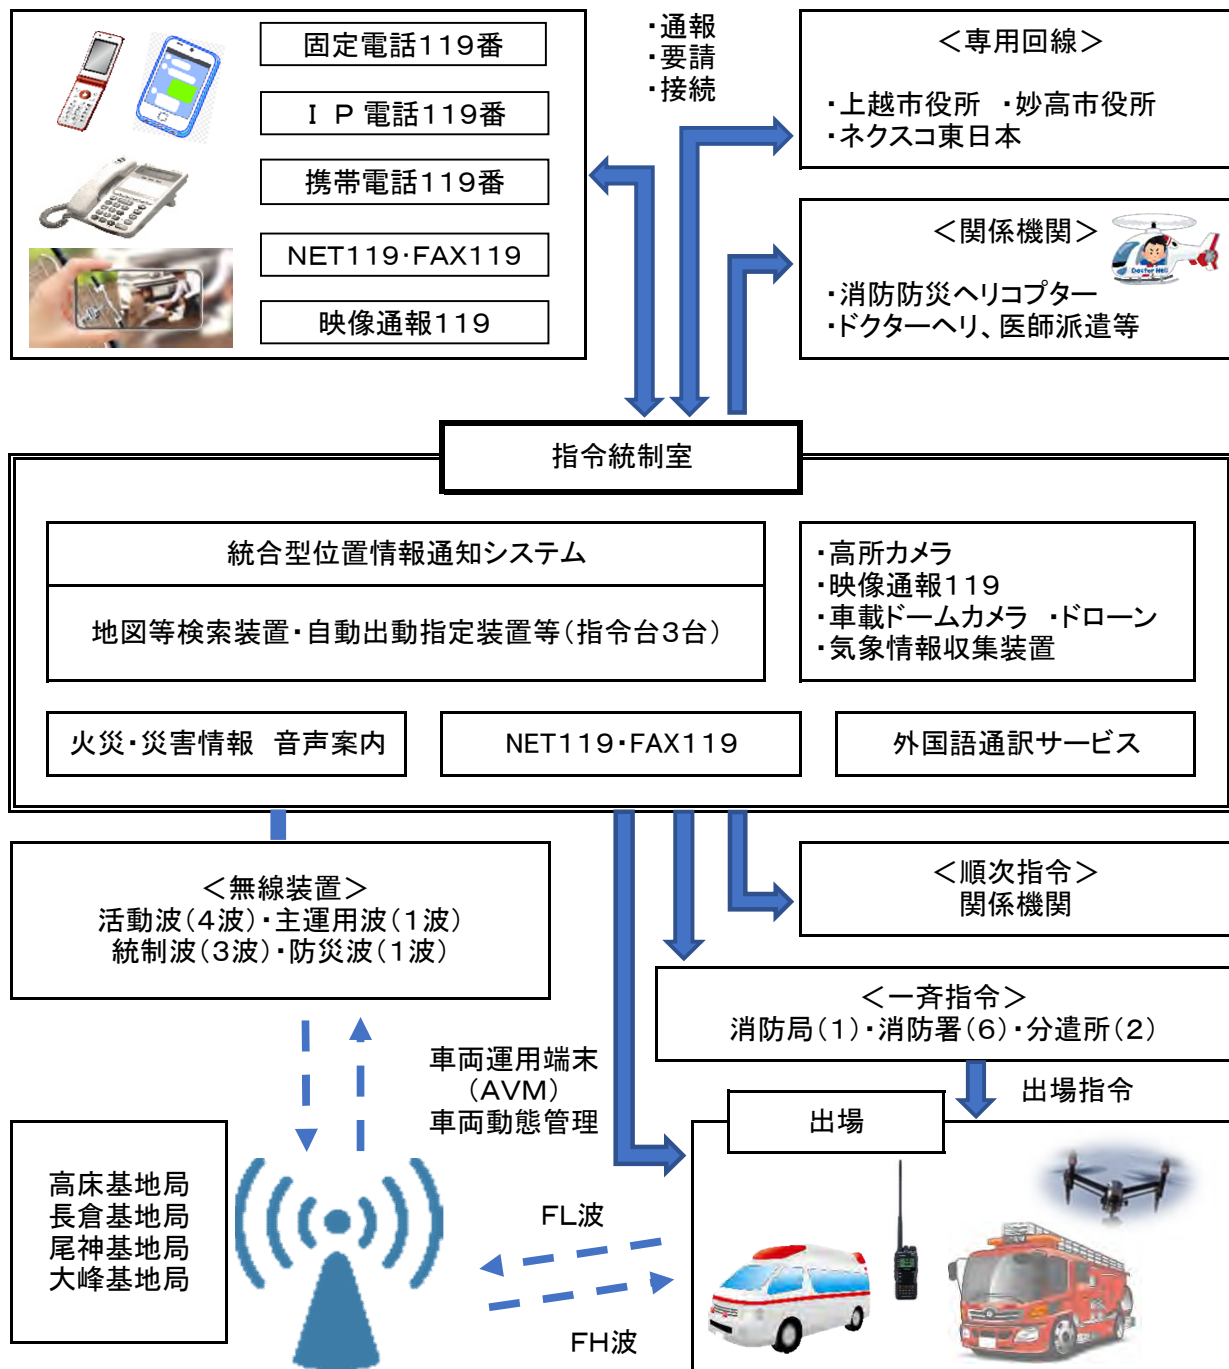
固定電話119番

ＩＰ電話119番

携帯電話119番

NET119･FAX119

映像通報119

・通報
・要請
・接続

＜専用回線＞

・上越市役所　・妙高市役所
・ネクスコ東日本

＜関係機関＞

・消防防災ヘリコプター
・ドクターヘリ、医師派遣等

指令統制室

統合型位置情報通知システム

地図等検索装置・自動出動指定装置等（指令台3台）

・高所カメラ
・映像通報119
・車載ドームカメラ　・ドローン
・気象情報収集装置

火災・災害情報　音声案内

NET119・FAX119

外国語通訳サービス

＜無線装置＞
活動波（4波）・主運用波（1波）
統制波（3波）・防災波（1波）

＜順次指令＞
関係機関

＜一斉指令＞
消防局（1）・消防署（6）・分遣所（2）

車両運用端末
（AVM）
車両動態管理

出場指令

出場

高床基地局
長倉基地局
尾神基地局
大峰基地局

FL波

FH波